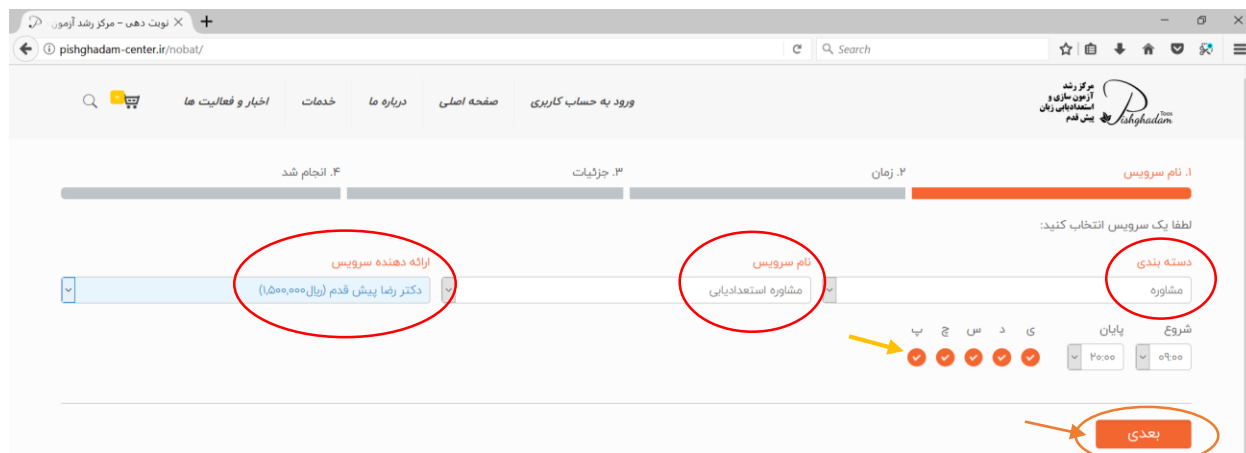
نوبت دهی – مرکز رشد آزمون

pishghadam-center.ir/nobat/

Search

مرکز رشد آزمون سازی و استعدادیابی زبان پیش قدم

Pishghadam Toos

ورود به حساب کاربری

صفحه اصلی

درباره ما

خدمات

اخبار و فعالیت ها

۱. نام سرویس

۲. زمان

۳. جزئیات

۴. انجام شد

لطفا یک سرویس انتخاب کنید:

دسته بندی

مشاوره

نام سرویس

مشاوره استعدادیابی

ارائه دهنده سرویس

دکتر رضا پیش قدم (ریال ۱,۵۰۰,۰۰۰)

شروع

۰۹:۰۰

پایان

۲۰:۰۰

ی د س چ پ

بعدی